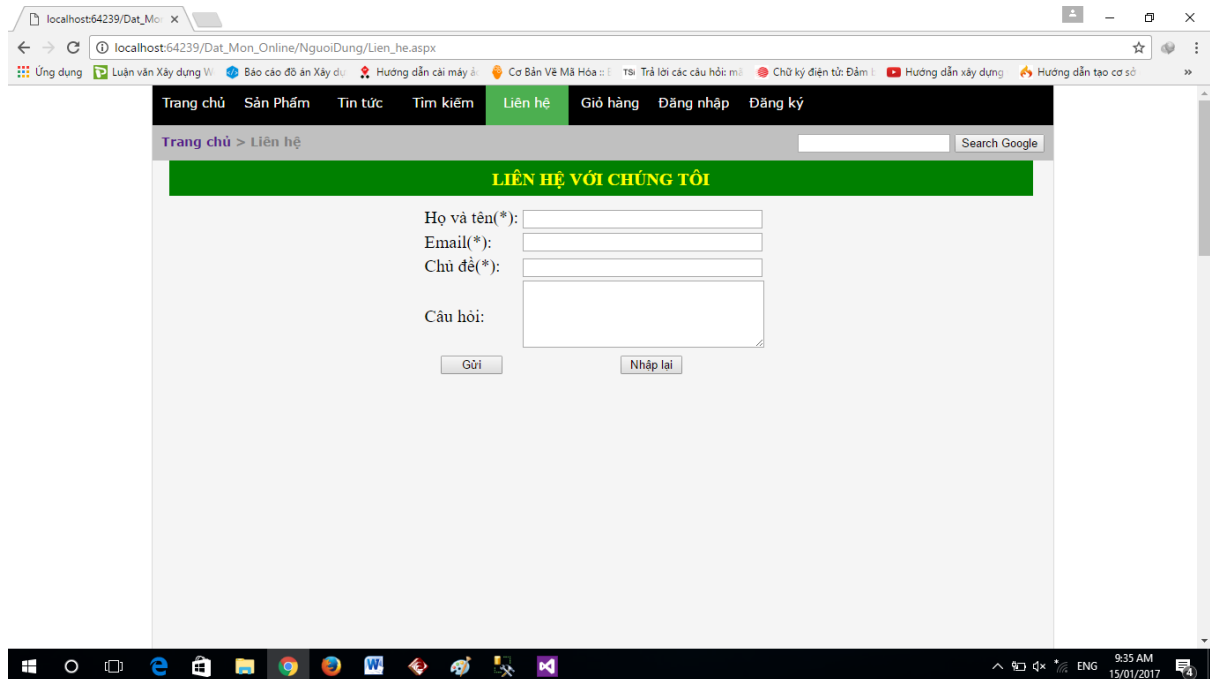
localhost:64239/Dat_Mo ×

localhost:64239/Dat_Mon_Online/NguoiDung/Lien_he.aspx

Ứng dụng | Luận văn Xây dựng W | Báo cáo đồ án Xây dự | Hướng dẫn cài máy ả | Cơ Bản Về Mã Hóa :: E | TSI Trả lời các câu hỏi: m | Chữ ký điện tử: Đảm b | Hướng dẫn xây dựng | Hướng dẫn tạo cơ sở | »

Trang chủ | Sản Phẩm | Tin tức | Tìm kiếm | Liên hệ | Giỏ hàng | Đăng nhập | Đăng ký

Trang chủ > Liên hệ

Search Google

LIÊN HỆ VỚI CHÚNG TÔI

Họ và tên(*):
Email(*):
Chủ đề(*):
Câu hỏi:

Gửi
Nhập lại

ENG
9:35 AM
15/01/2017
4